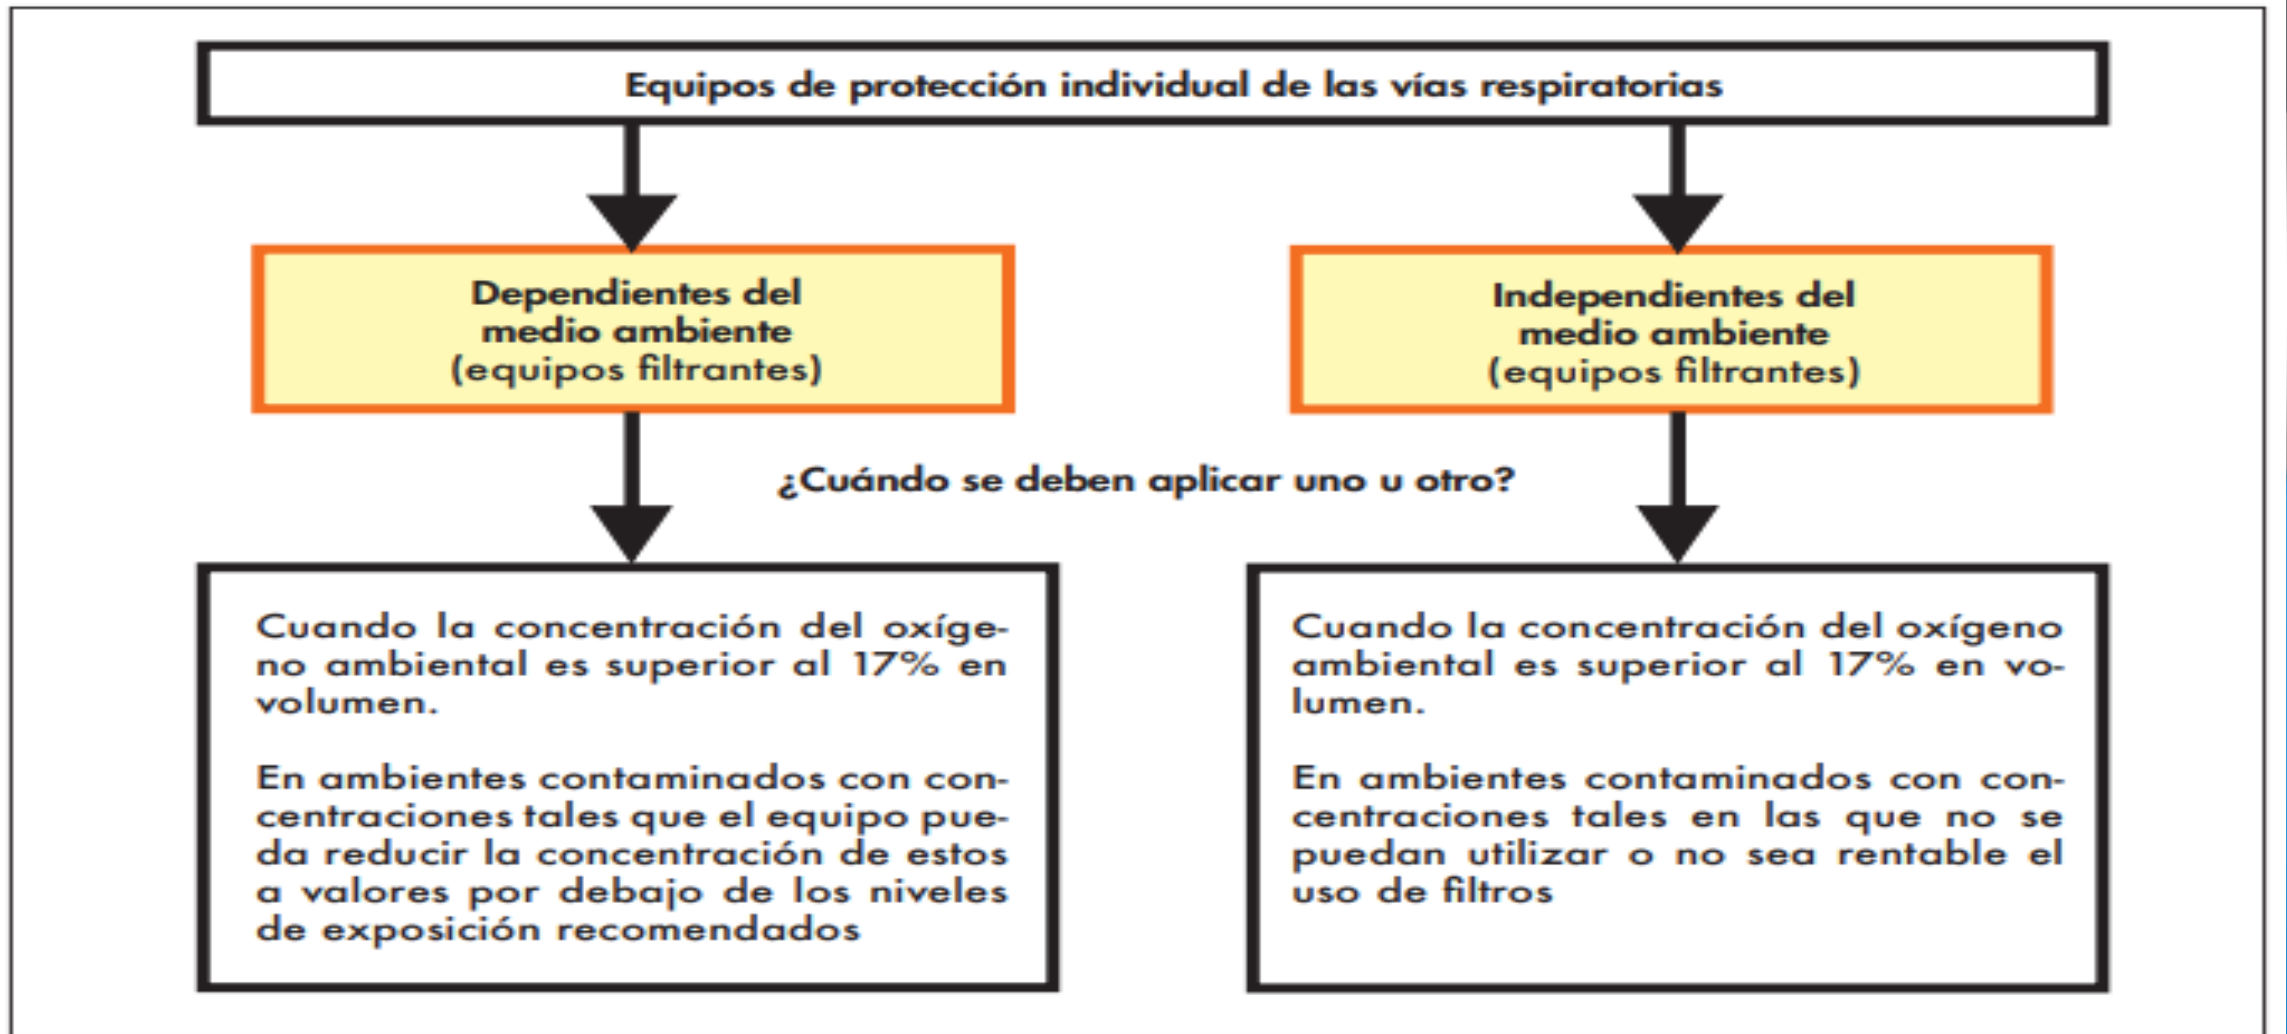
Equipos de protección individual de las vías respiratorias

Dependientes del medio ambiente (equipos filtrantes)

Independientes del medio ambiente (equipos filtrantes)

¿Cuándo se deben aplicar uno u otro?

Cuando la concentración del oxígeno ambiental es superior al 17% en volumen.

En ambientes contaminados con concentraciones tales que el equipo pueda reducir la concentración de estos a valores por debajo de los niveles de exposición recomendados

Cuando la concentración del oxígeno ambiental es superior al 17% en volumen.

En ambientes contaminados con concentraciones tales en las que no se puedan utilizar o no sea rentable el uso de filtros